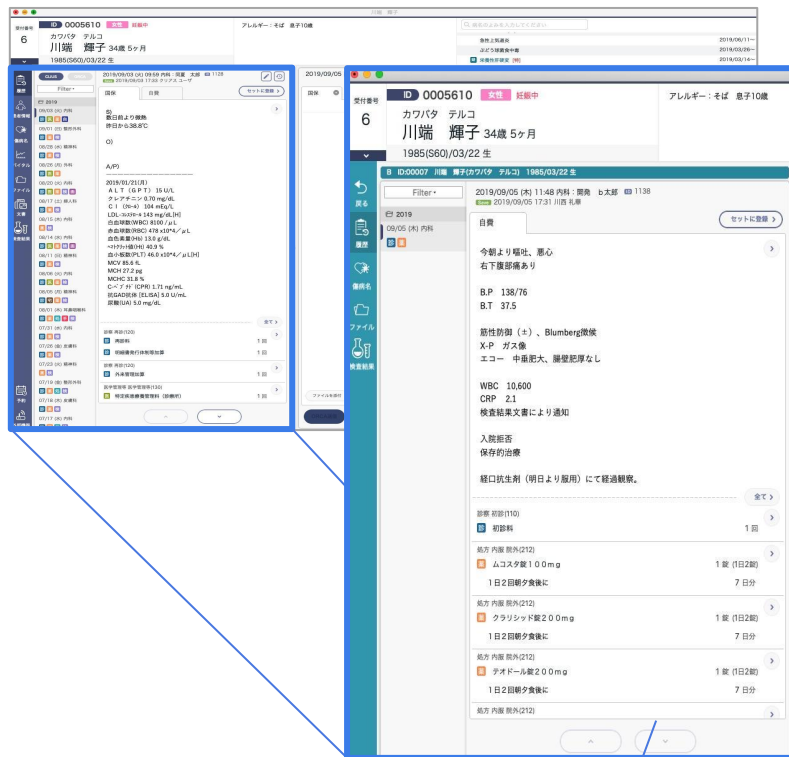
受付番号
6
ID 0005610 女性 妊娠中
カワバタ テルコ
川端 輝子 34歳 5ヶ月
1985(S60)/03/22 生
アレルギー：そば 息子10歳

B ID:00007 川端 輝子(カワバタ テルコ) 1985/03/22 生

戻る
履歴
傷病名
ファイル
検査結果

Filter
2019
09/05 (木) 内科

2019/09/05 (木) 11:48 内科：開発 b太郎 1138
2019/09/05 17:31 川西 礼華

自費
セットに登録

今朝より嘔吐、悪心
右下腹部痛あり

B.P 138/76
B.T 37.5

筋性防御（±）、Blumberg微候
X-P ガス像
エコー 中垂肥大、腸壁肥厚なし

WBC 10,600
CRP 2.1
検査結果文書により通知

入院拒否
保存的治療

経口抗生剤（明日より服用）にて経過観察。

全て

診察 初診(110)
初診料 1 回

処方 内服 院外(212)
ムコスタ錠１００ｍｇ 1 錠 (1日2錠)
１日２回朝夕食後に 7 日分

処方 内服 院外(212)
クラリシッド錠２００ｍｇ 1 錠 (1日2錠)
１日２回朝夕食後に 7 日分

処方 内服 院外(212)
テオドール錠２００ｍｇ 1 錠 (1日2錠)
１日２回朝夕食後に 7 日分

処方 内服 院外(212)